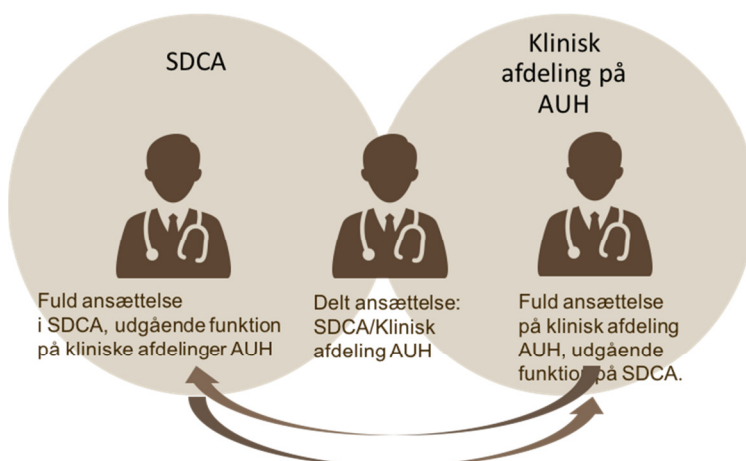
SDCA

Klinisk afdeling på AUH

Fuld ansættelse i SDCA, udgående funktion på kliniske afdelinger AUH

Delt ansættelse: SDCA/Klinisk afdeling AUH

Fuld ansættelse på klinisk afdeling AUH, udgående funktion på SDCA.